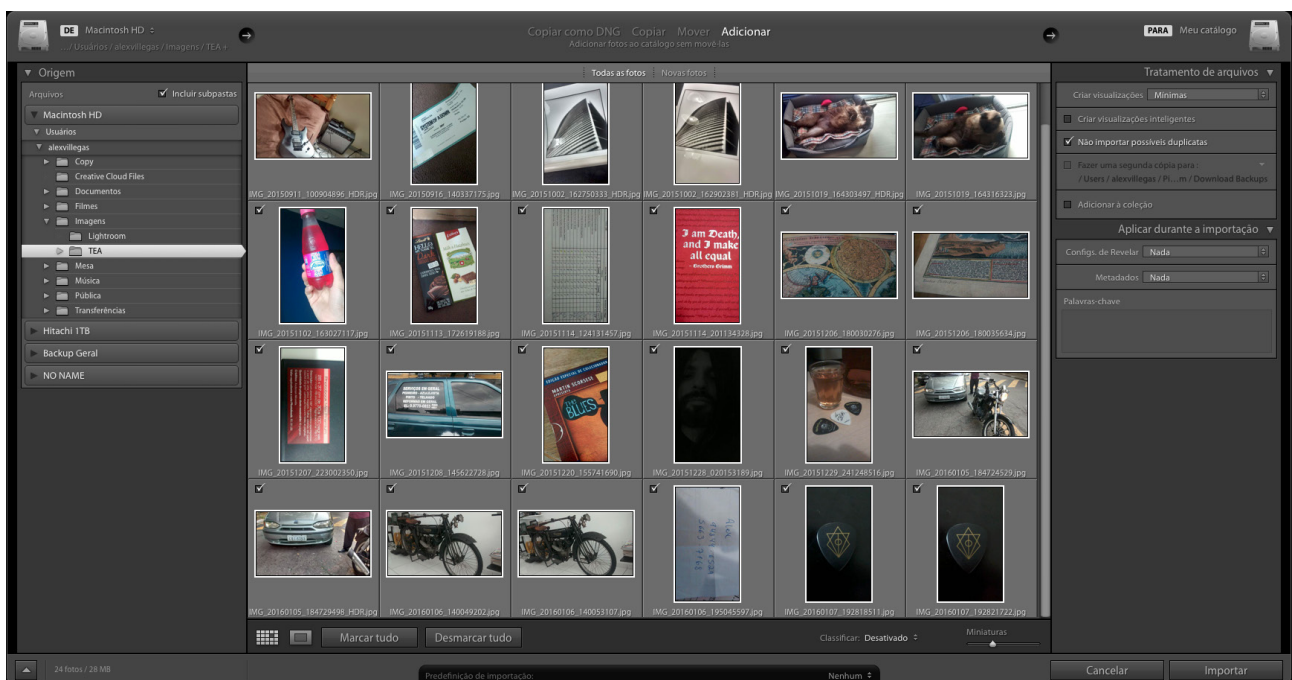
DE Macintosh HD ÷
... / Usuários / alexvillegas / Imagens / TEA ÷

Copiar como DNG Copiar Mover Adicionar
Adicionar fotos ao catálogo sem movê-las

PARA Meu catálogo

▼ Origem
Arquivos ✓ Incluir subpastas
Macintosh HD
▼ Usuários
▼ alexvillegas
Copy
Creative Cloud Files
Documentos
Filmes
Imagens
Lightroom
TEA
Mesa
Música
Pública
Transferências
Hitachi 1TB
Backup Geral
NO NAME

Todas as fotos Novas fotos

IMG_20150911_100904896_HDR.jpg
IMG_20150916_140337175.jpg
IMG_20151002_162750333_HDR.jpg
IMG_20151002_162902381_HDR.jpg
IMG_20151019_164303497_HDR.jpg
IMG_20151019_164316323.jpg
IMG_20151102_163027117.jpg
IMG_20151113_172619188.jpg
IMG_20151114_124131457.jpg
I am Death, and I make all equal
IMG_20151114_201134328.jpg
IMG_20151206_180030276.jpg
IMG_20151206_180035634.jpg
IMG_20151207_223002350.jpg
IMG_20151208_145622728.jpg
IMG_20151220_155741690.jpg
IMG_20151228_020153189.jpg
IMG_20151229_241248516.jpg
IMG_20160105_184724529.jpg
IMG_20160105_184729498_HDR.jpg
IMG_20160106_140049202.jpg
IMG_20160106_140053107.jpg
IMG_20160106_195045597.jpg
IMG_20160107_192818511.jpg
IMG_20160107_192821722.jpg

Marcar tudo Desmarcar tudo
Classificar: Desativado ÷
Miniaturas

Tratamento de arquivos ▼
Criar visualizações Mínimas
Criar visualizações inteligentes
✓ Não importar possíveis duplicatas
Fazer uma segunda cópia para :
/ Users / alexvillegas / Pi... m / Download Backups
Adicionar à coleção

Aplicar durante a importação ▼
Configs. de Revelar Nada
Metadados Nada
Palavras-chave

24 fotos / 28 MB
Predefinição de importação:
Nenhum ÷
Cancelar Importar